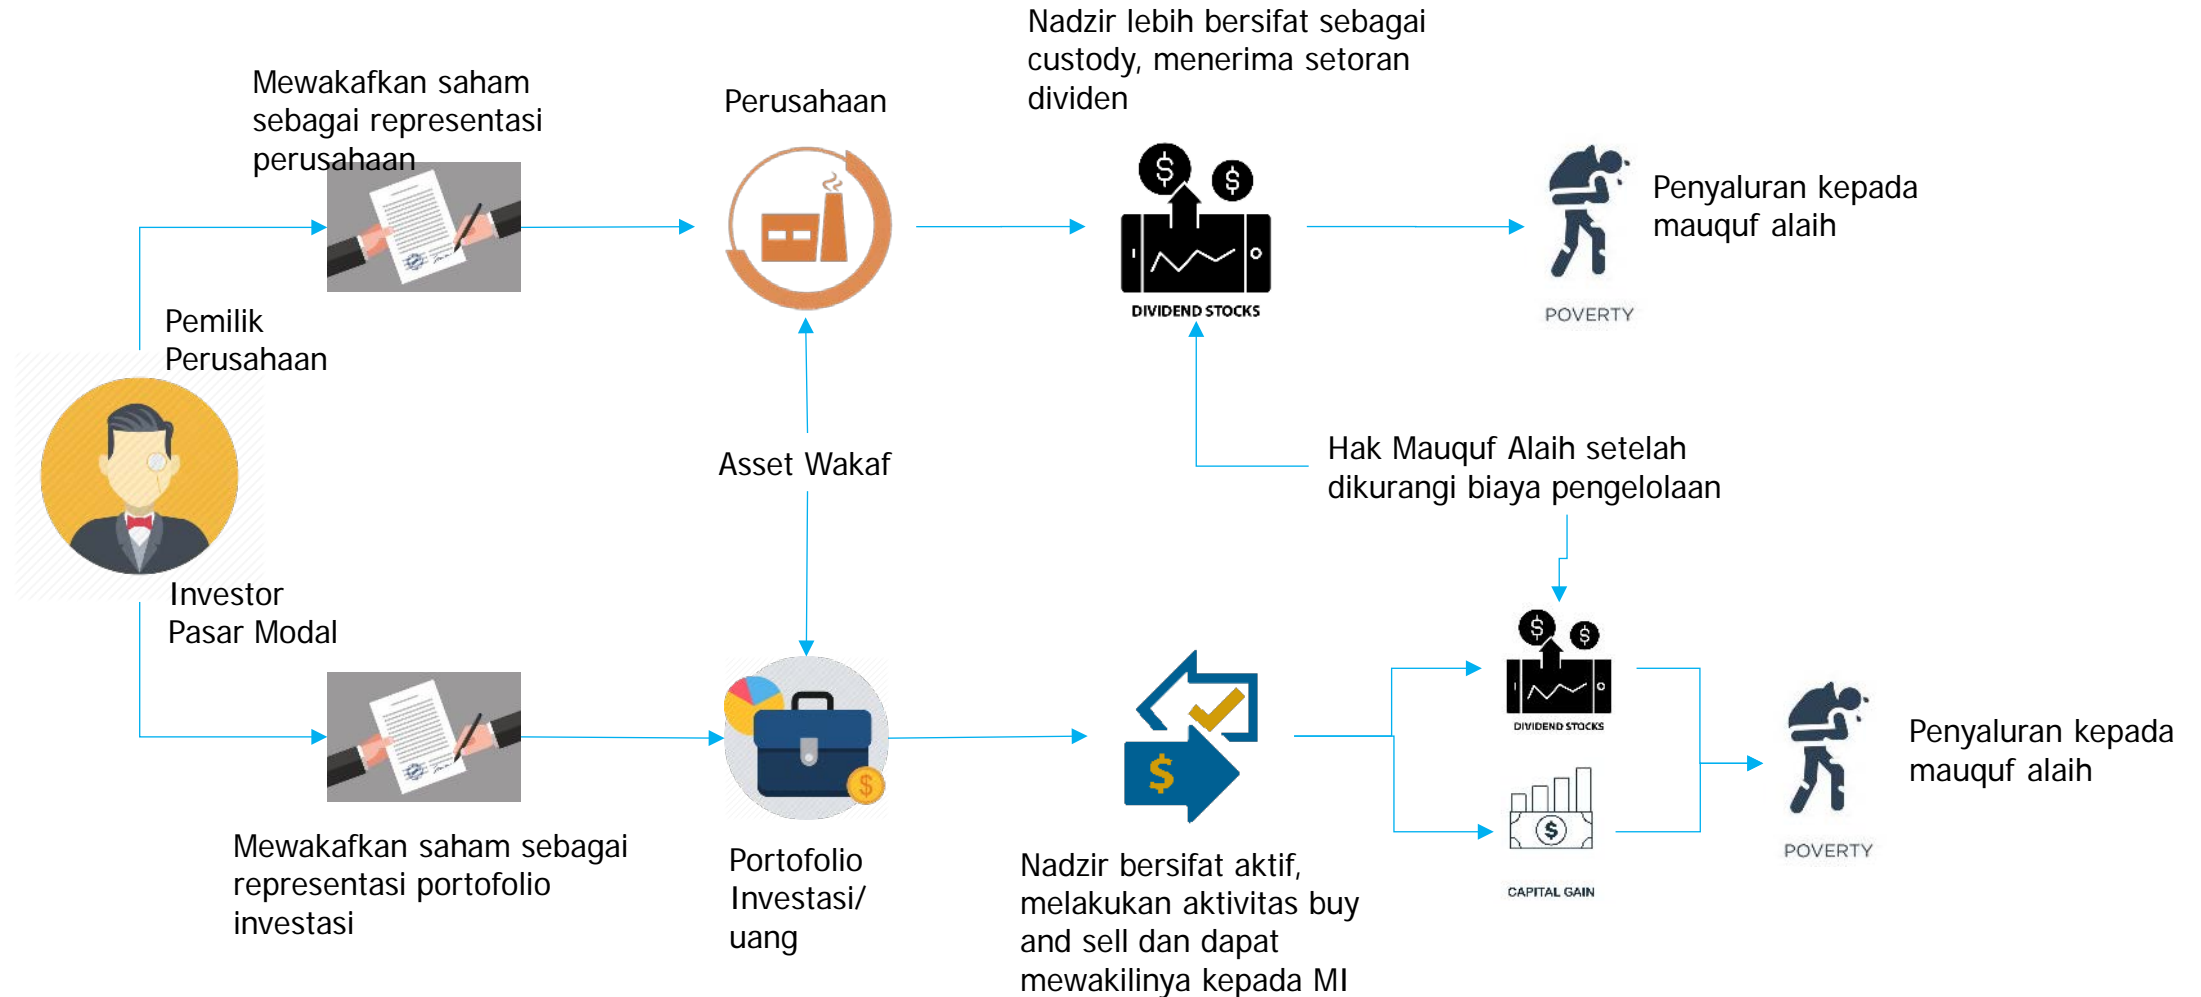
Mewakafkan saham sebagai representasi perusahaan

Perusahaan

Nadzir lebih bersifat sebagai custody, menerima setoran dividen

$

$

DIVIDEND STOCKS

POVERTY

Penyaluran kepada mauquf alaih

Pemilik Perusahaan

Asset Wakaf

Hak Mauquf Alaih setelah dikurangi biaya pengelolaan

Investor Pasar Modal

$

$

$

DIVIDEND STOCKS

$

$

CAPITAL GAIN

POVERTY

Penyaluran kepada mauquf alaih

Mewakafkan saham sebagai representasi portofolio investasi

Portofolio Investasi/ uang

Nadzir bersifat aktif, melakukan aktivitas buy and sell dan dapat mewakilinya kepada MI